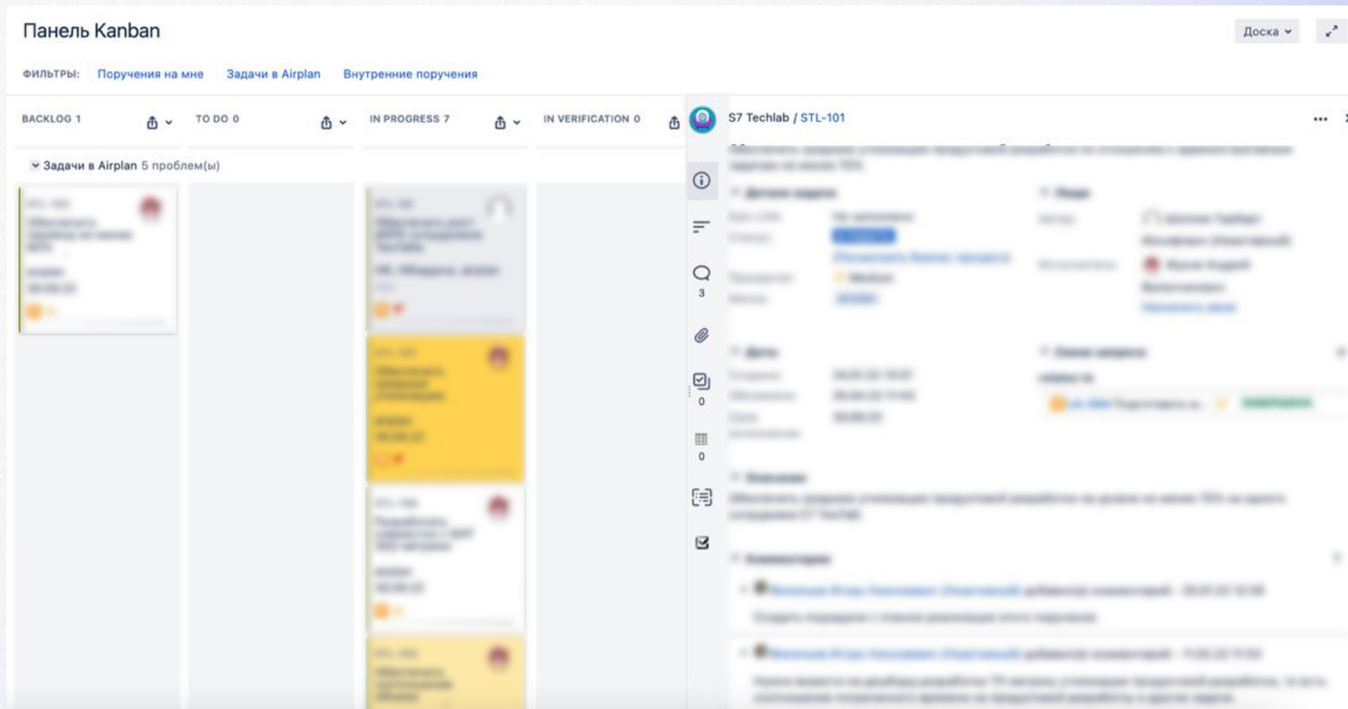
Панель Kanban

Доска

ФИЛЬТРЫ: Поручения на мне Задачи в Airplan Внутренние поручения

BACKLOG 1

TO DO 0

IN PROGRESS 7

IN VERIFICATION 0

Задачи в Airplan 5 проблем(ы)

S7 Techlab / STL-101

3

0

0

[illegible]